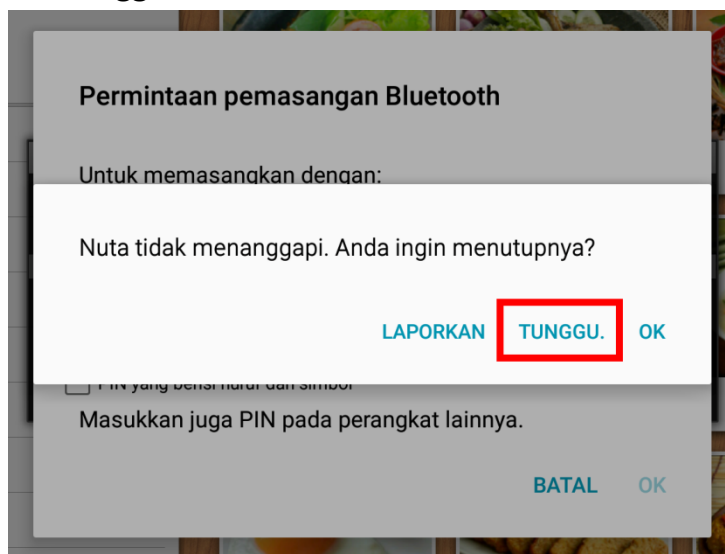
Permintaan pemasangan Bluetooth

Untuk memasangkan dengan:

Nuta tidak menanggapi. Anda ingin menutupnya?

LAPORKAN TUNGGU. OK

PIN yang berisi huruf dan simbol

Masukkan juga PIN pada perangkat lainnya.

BATAL OK